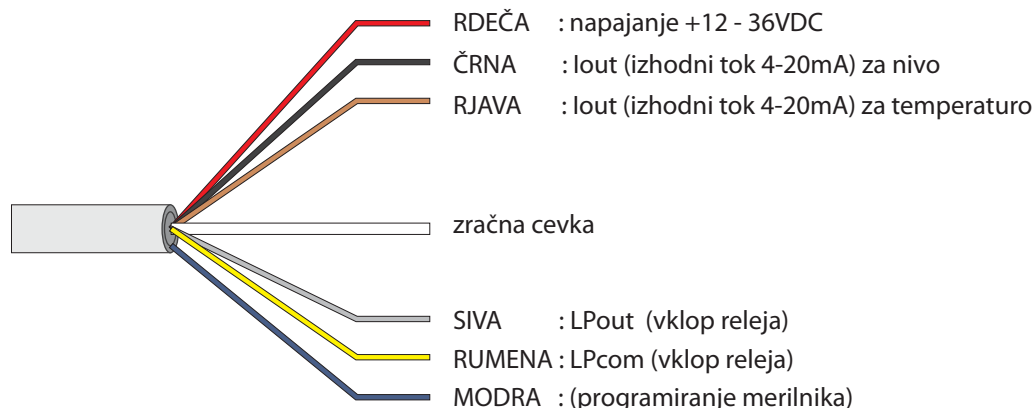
RDEČA : napajanje +12 - 36VDC
ČRNA : Iout (izhodni tok 4-20mA) za nivo
RJAVA : Iout (izhodni tok 4-20mA) za temperaturo
zračna cevka
SIVA : LPout (vklop releja)
RUMENA : LPcom (vklop releja)
MODRA : (programiranje merilnika)